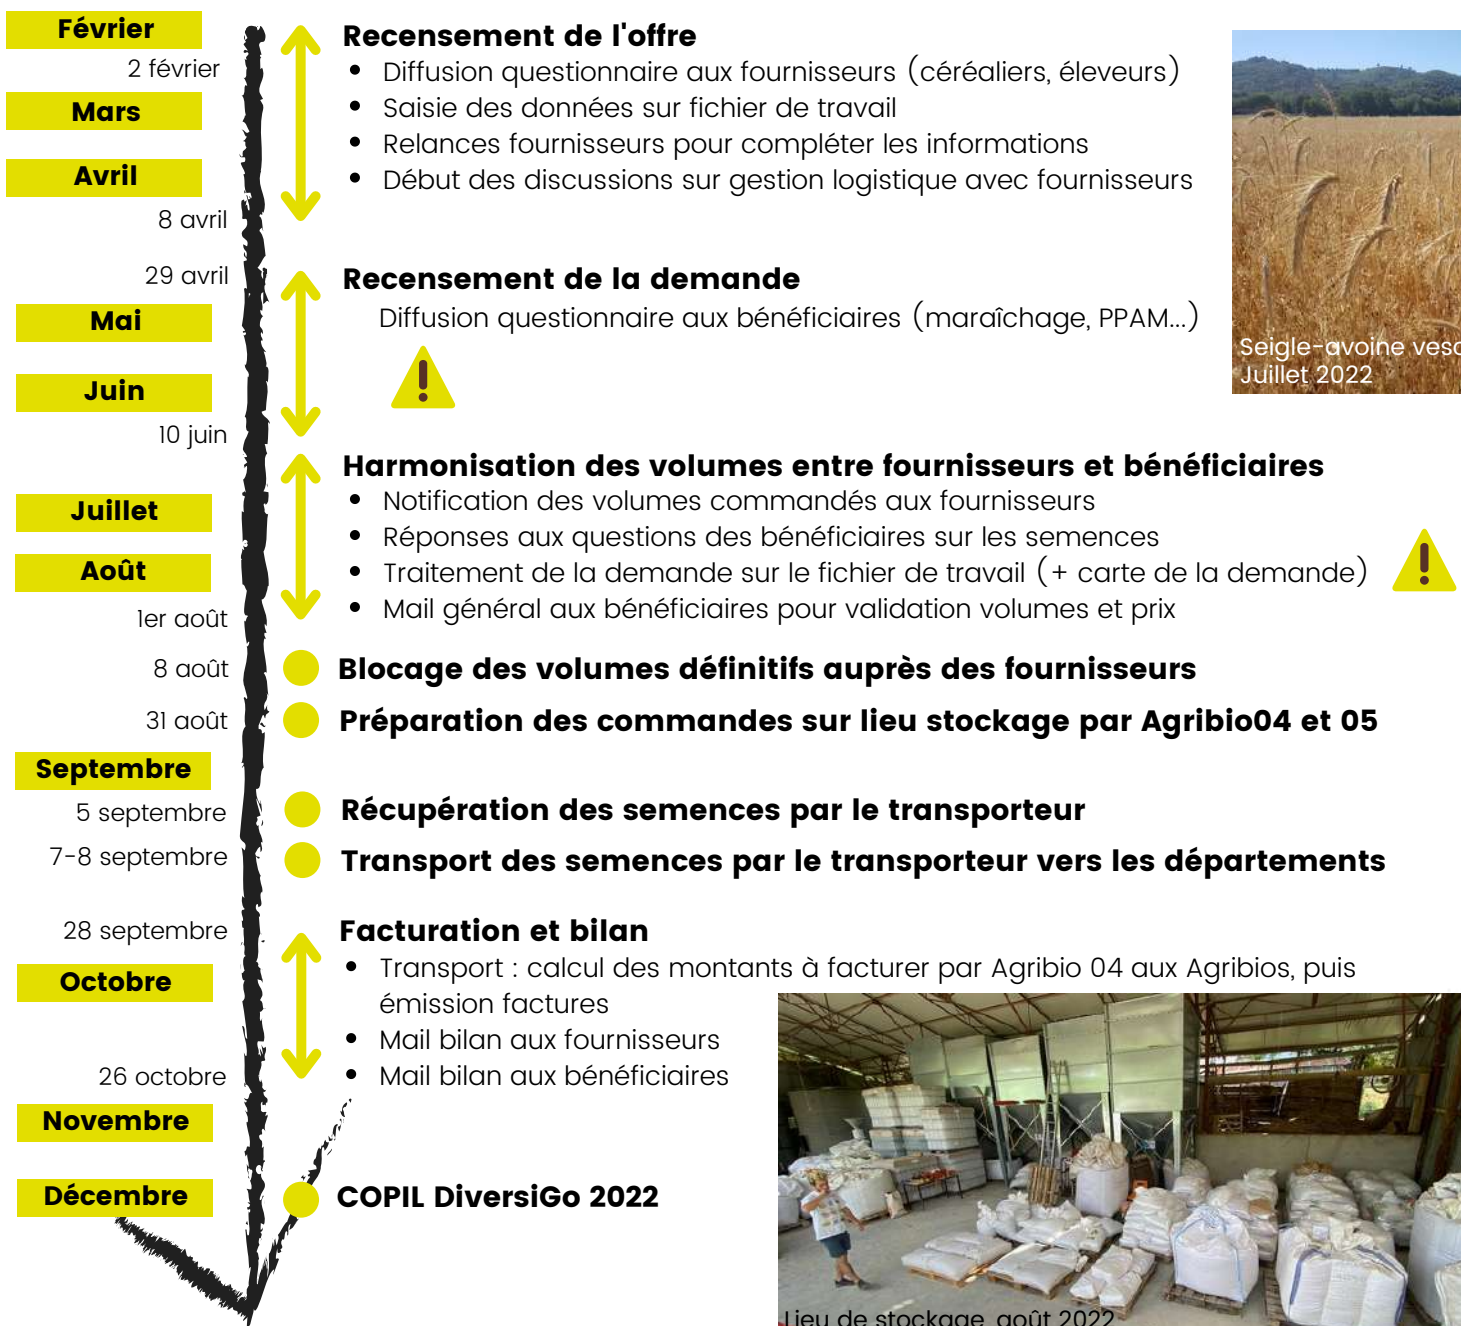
Février
2 février
Mars
Avril
8 avril
29 avril
Mai
Juin
10 juin
Juillet
Août
1er août
8 août
31 août
Septembre
5 septembre
7-8 septembre
28 septembre
Octobre
26 octobre
Novembre
Décembre

Recensement de l'offre
- Diffusion questionnaire aux fournisseurs (céréaliers, éleveurs)
- Saisie des données sur fichier de travail
- Relances fournisseurs pour compléter les informations
- Début des discussions sur gestion logistique avec fournisseurs

Seigle-avoine vesc
Juillet 2022

Recensement de la demande
Diffusion questionnaire aux bénéficiaires (maraîchage, PPAM...)

Harmonisation des volumes entre fournisseurs et bénéficiaires
- Notification des volumes commandés aux fournisseurs
- Réponses aux questions des bénéficiaires sur les semences
- Traitement de la demande sur le fichier de travail (+ carte de la demande)
- Mail général aux bénéficiaires pour validation volumes et prix

Blocage des volumes définitifs auprès des fournisseurs
Préparation des commandes sur lieu stockage par Agribio04 et 05

Récupération des semences par le transporteur
Transport des semences par le transporteur vers les départements

Facturation et bilan
- Transport : calcul des montants à facturer par Agribio 04 aux Agribios, puis émission factures
- Mail bilan aux fournisseurs
- Mail bilan aux bénéficiaires

COPIL DiversiGo 2022

Lieu de stockage, août 2022